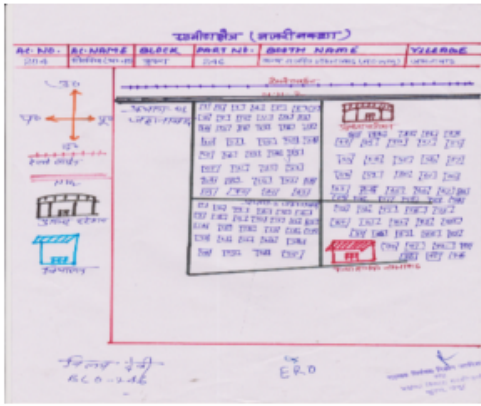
नजरी नक्शा (नजरीनक्शा)

| AC. NO- | AC. NAME | BLOCK | PART NO- | BOOTH NAME | VILLAGE |
|---|---|---|---|---|---|
| 284 | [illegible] | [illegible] | 246 | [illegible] | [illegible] |

उत्तर
पूरब
पश्चिम
दक्षिण

रेलवे लाईन

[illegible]

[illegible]

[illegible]

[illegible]

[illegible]

BLO - 246

ERO